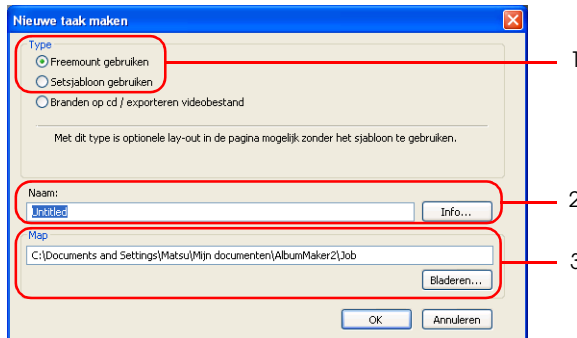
Nieuwe taak maken

Type

Freemount gebruiken

Setsjabloon gebruiken

Branden op cd / exporteren videobestand

Met dit type is optionele lay-out in de pagina mogelijk zonder het sjabloon te gebruiken.

Naam:

Untitled

Info...

Map

C:\Documents and Settings\Matsu\Mijn documenten\AlbumMaker2\Job

Bladeren...

OK

Annuleren

1

2

3